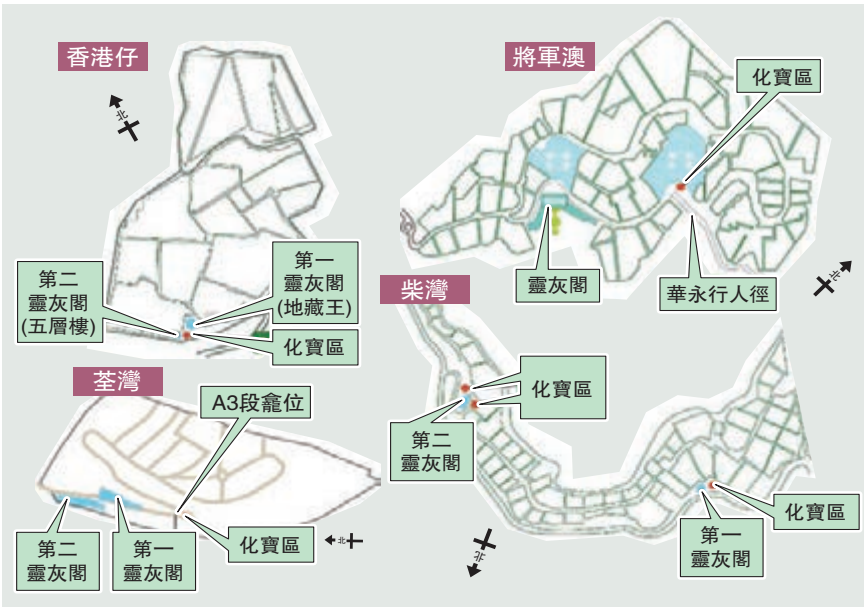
香港仔

北

第一
靈灰閣
(地藏王)

第二
靈灰閣
(五層樓)

化寶區

將軍澳

化寶區

靈灰閣

華永行人徑

北

柴灣

化寶區

第二
靈灰閣

第一
靈灰閣

化寶區

北

荃灣

A3段龕位

第二
靈灰閣

第一
靈灰閣

化寶區

北